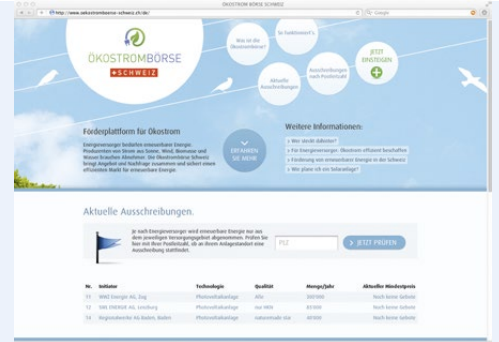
ÖKOSTROM BÖRSE SCHWEIZ

http://www.oekostromboerse-schweiz.ch/de/

Google

ÖKOSTROMBÖRSE
SCHWEIZ

Was ist die Ökostrombörse?

So funktioniert's

JETZT EINSTEIGEN

Aktuelle Ausschreibungen

Ausschreibungen nach Postleitzahl

Förderplattform für Ökostrom

Energieversorger bedürfen erneuerbarer Energie. Produzenten von Strom aus Sonne, Wind, Biomasse und Wasser brauchen Abnehmer. Die Ökostrombörse Schweiz bringt Angebot und Nachfrage zusammen und sichert einen effizienten Markt für erneuerbare Energie.

ERFAHREN SIE MEHR

Weitere Informationen:

Wer steckt dahinter?

Für Energieversorger: Ökostrom effizient beschaffen

Förderung von erneuerbarer Energie in der Schweiz

Wie plane ich eine Solaranlage?

Aktuelle Ausschreibungen.

Je nach Energieversorger wird erneuerbare Energie nur aus dem jeweiligen Versorgungsgebiet abgenommen. Prüfen Sie hier mit Ihrer Postleitzahl, ob an Ihrem Anlagestandort eine Ausschreibung stattfindet.

PLZ

JETZT PRÜFEN

| Nr. | Initiator | Technologie | Qualität | Menge/Jahr | Aktueller Mindestpreis |
|---|---|---|---|---|---|
| 11 | WWZ Energie AG, Zug | Photovoltaikanlage | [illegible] | 500'000 | Noch keine Gebote |
| 12 | SWL ENERGIE AG, Lenzburg | Photovoltaikanlage | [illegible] | 85'000 | Noch keine Gebote |
| 14 | Regionalwerke AG Baden, Baden | Photovoltaikanlage | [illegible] | 40'000 | Noch keine Gebote |